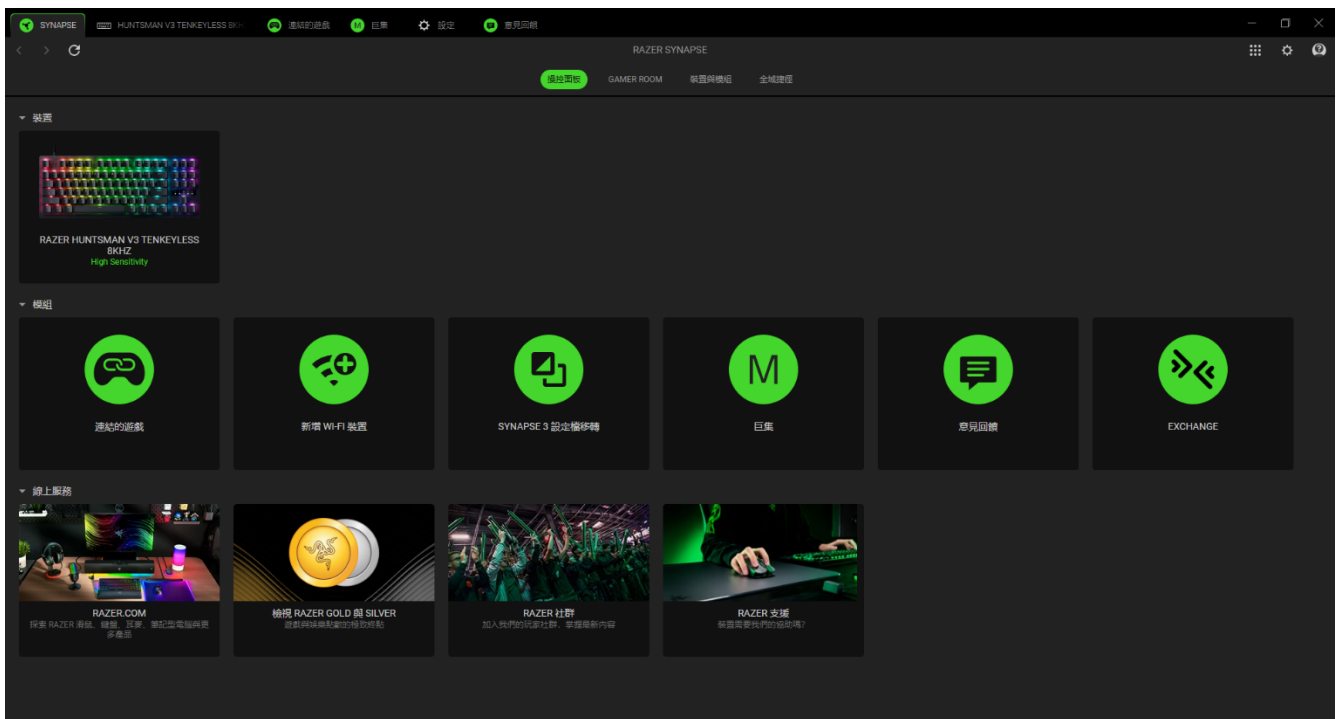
SYNAPSE HUNTSMAN V3 TENKEYLESS 8K 連結的遊戲 巨集 設定 意見回饋

RAZER SYNAPSE

操控面板 GAMER ROOM 裝置與模組 全域捷徑

裝置

RAZER HUNTSMAN V3 TENKEYLESS 8KHZ
High Sensitivity

模組

連結的遊戲

新增 WI-FI 裝置

SYNAPSE 3 設定檔移轉

M
巨集

意見回饋

EXCHANGE

線上服務

RAZER.COM
探索 RAZER 滑鼠、鍵盤、耳麥、筆記型電腦與更多產品

檢視 RAZER GOLD 與 SILVER
遊戲與娛樂點數的極致經點

RAZER 社群
加入我們的玩家社群，掌握最新內容

RAZER 支援
裝置需要我們的協助嗎?